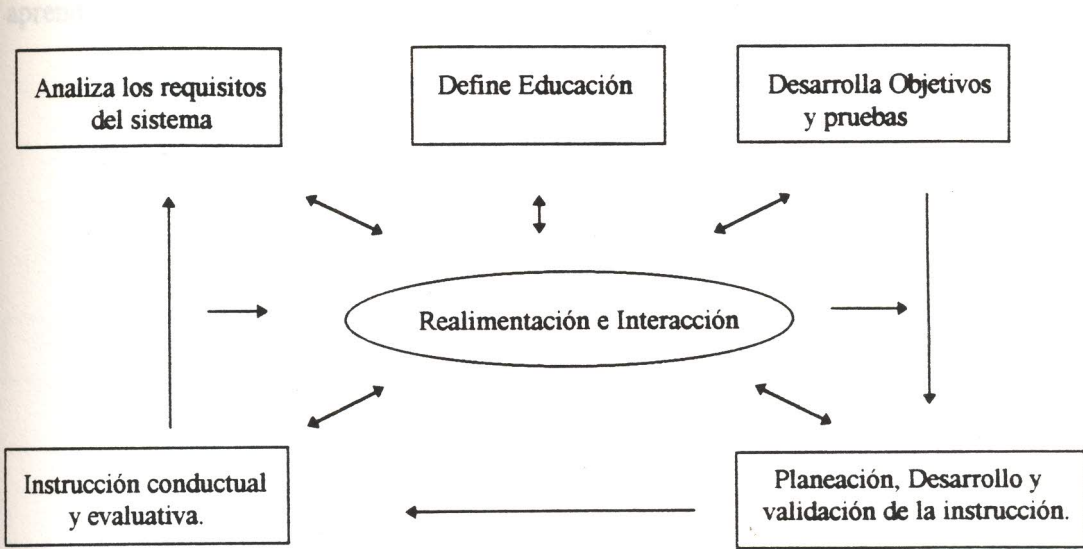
apren

Analiza los requisitos del sistema

Define Educación

Desarrolla Objetivos y pruebas

Realimentación e Interacción

Instrucción conductual y evaluativa.

Planeación, Desarrollo y validación de la instrucción.